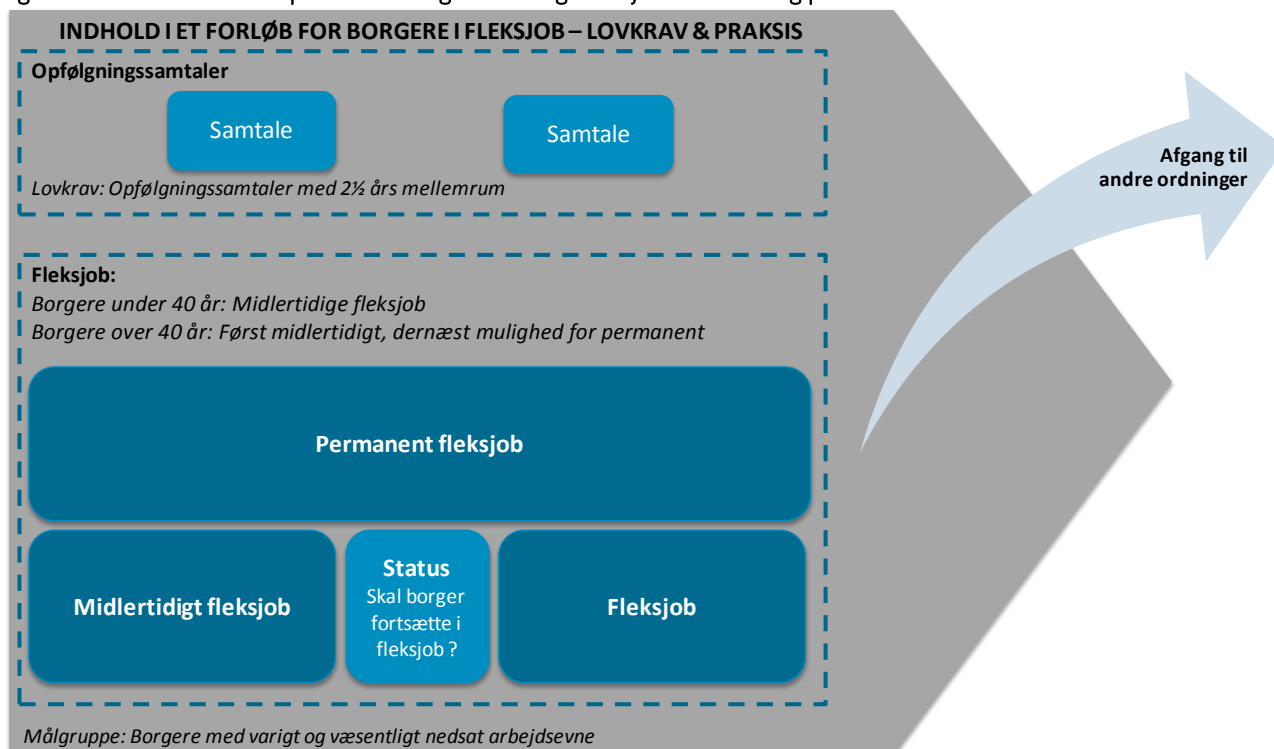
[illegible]

INDHOLD I ET FORLØB FOR BORGERE I FLEKSJOB – LOVKRAV & PRAKSIS

Opfølgningssamtaler

Samtale

Samtale

Lovkrav: Opfølgningssamtaler med 2½ års mellemrum

Afgang til andre ordninger

Fleksjob:
Borgere under 40 år: Midlertidige fleksjob
Borgere over 40 år: Først midlertidigt, dernæst mulighed for permanent

Permanent fleksjob

Midlertidigt fleksjob

Status
Skal borger fortsætte i fleksjob ?

Fleksjob

Målgruppe: Borgere med varigt og væsentligt nedsat arbejdsevne